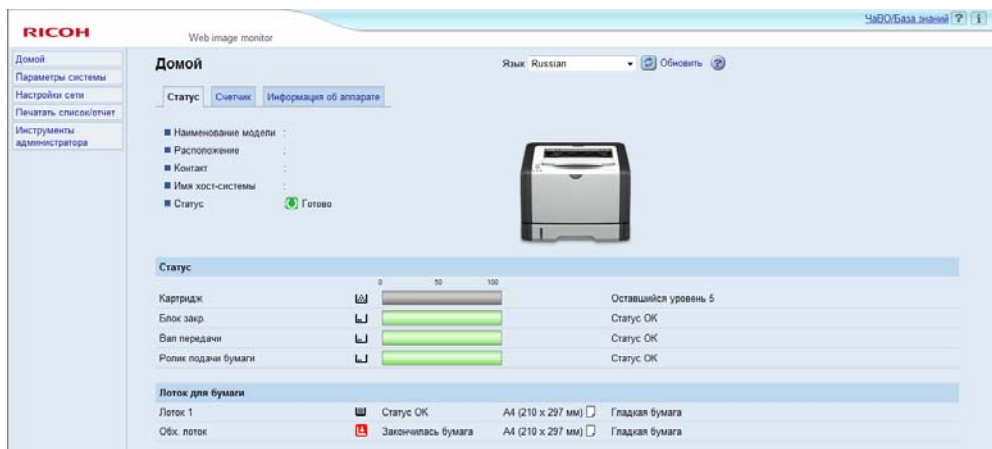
RICOH

Web image monitor

ЧаВО/База знаний

Домой
Параметры системы
Настройки сети
Печатать список/отчет
Инструменты администратора

Домой

Язык Russian

Обновить

Статус | Счетчик | Информация об аппарате

■ Наименование модели :
■ Расположение :
■ Контакт :
■ Имя хост-системы :
■ Статус Готово

Статус

0 50 100

| | | |
|---|---|---|
| Картридж | | Оставшийся уровень 5 |
| Блок закр. | | Статус ОК |
| Вал передачи | | Статус ОК |
| Ролик подачи бумаги | | Статус ОК |

Лоток для бумаги

| | | | |
|---|---|---|---|
| Лоток 1 | Статус ОК | A4 (210 x 297 мм) | Гладкая бумага |
| Обх. лоток | Закончилась бумага | A4 (210 x 297 мм) | Гладкая бумага |